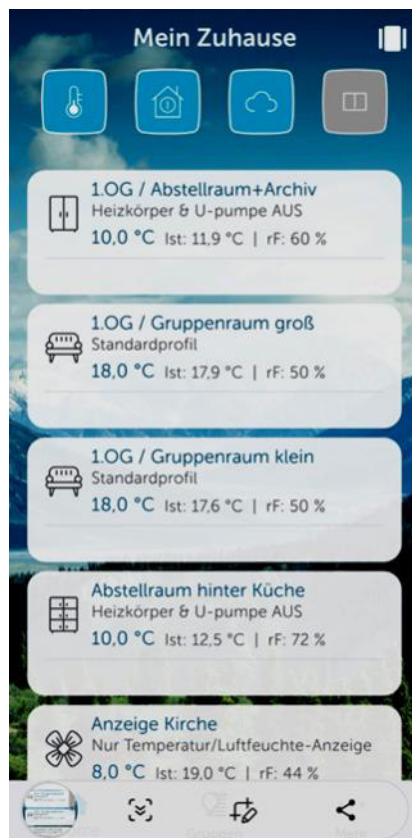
Mein Zuhause

1.OG / Abstellraum+Archiv
Heizkörper & U-pumpe AUS
10,0 °C Ist: 11,9 °C | rF: 60 %

1.OG / Gruppenraum groß
Standardprofil
18,0 °C Ist: 17,9 °C | rF: 50 %

1.OG / Gruppenraum klein
Standardprofil
18,0 °C Ist: 17,6 °C | rF: 50 %

Abstellraum hinter Küche
Heizkörper & U-pumpe AUS
10,0 °C Ist: 12,5 °C | rF: 72 %

Anzeige Kirche
Nur Temperatur/Luftfeuchte-Anzeige
8,0 °C Ist: 19,0 °C | rF: 44 %